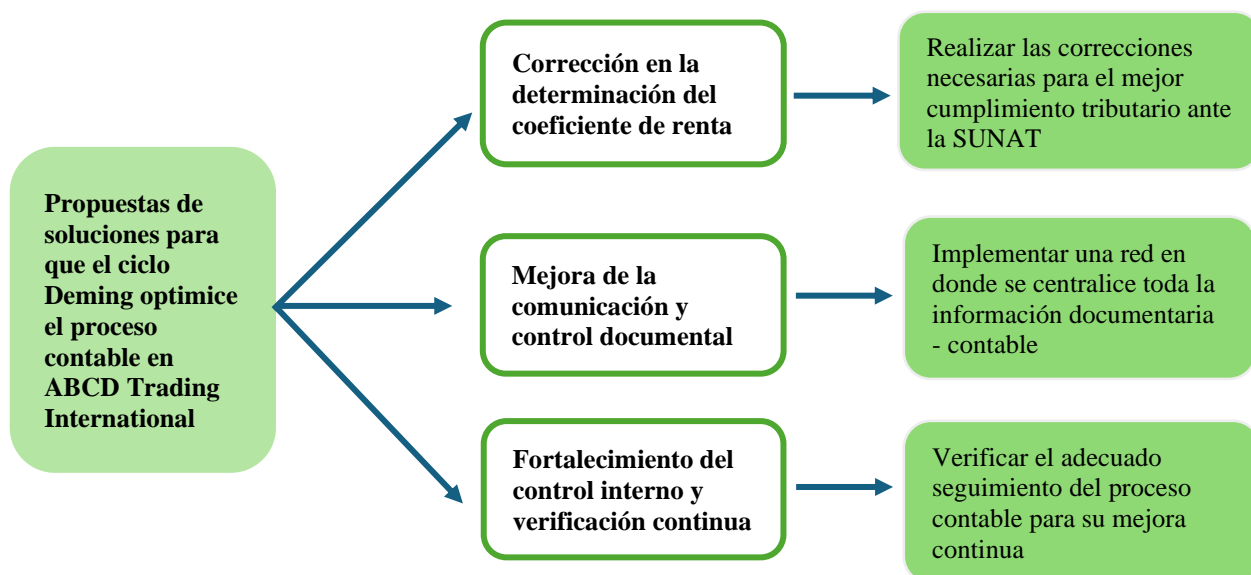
Propuestas de soluciones para que el ciclo Deming optimice el proceso contable en ABCD Trading International

Corrección en la determinación del coeficiente de renta

Realizar las correcciones necesarias para el mejor cumplimiento tributario ante la SUNAT

Mejora de la comunicación y control documental

Implementar una red en donde se centralice toda la información documentaria - contable

Fortalecimiento del control interno y verificación continua

Verificar el adecuado seguimiento del proceso contable para su mejora continua